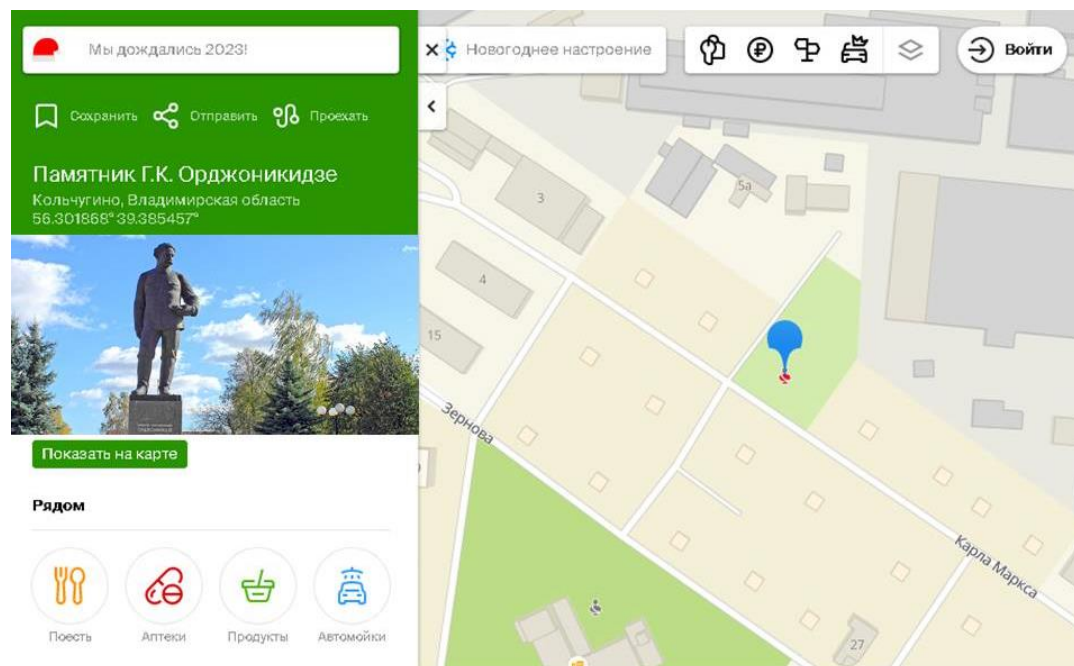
Мы дождались 2023!

Новогоднее настроение

Войти

Сохранить Отправить Проехать

Памятник Г.К. Орджоникидзе

Кольчугино, Владимирская область
56.301868° 39.385457°

Показать на карте

Рядом

Поесть Аптеки Продукты Автомойки

3

5а

4

15

Зернова

Карла Маркса

27